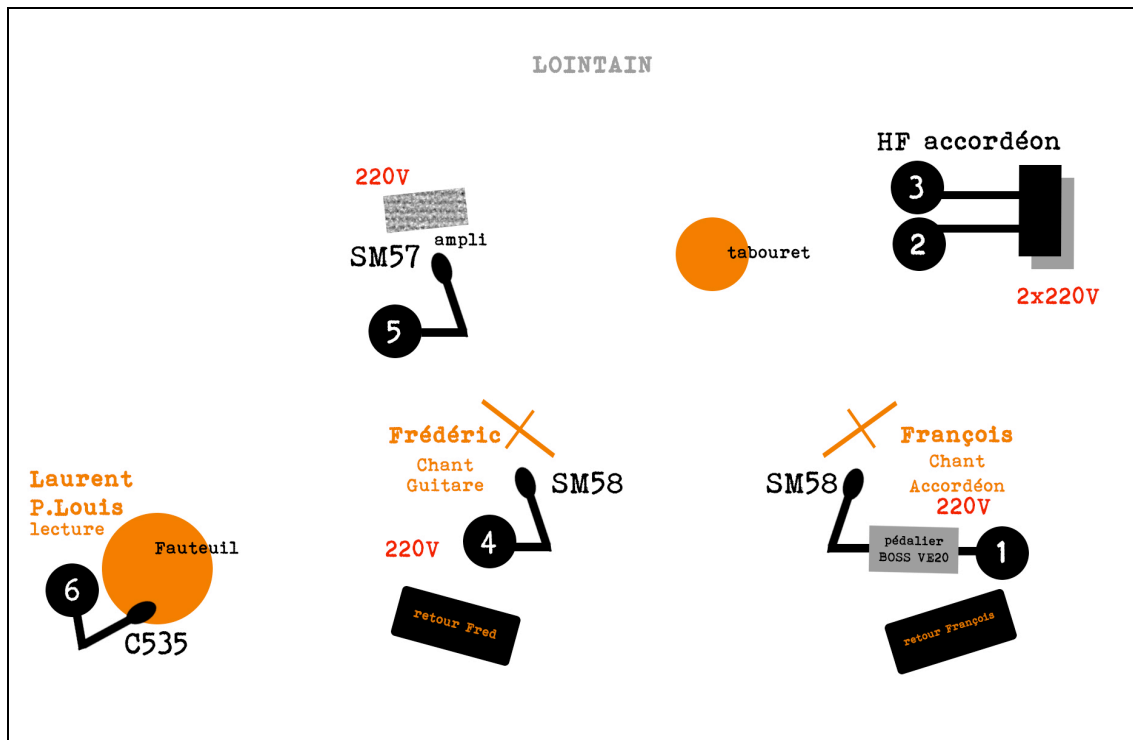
LOINTAIN

220V
ampli
SM57
5

tabouret

HF accordéon
3
2
2x220V

Frédéric
Chant
Guitare
SM58
220V
4
retour Fred

SM58
François
Chant
Accordéon
220V
pédalier
BOSS VE20
1
retour François

Laurent
P.Louis
lecture
Fauteuil
6
C535